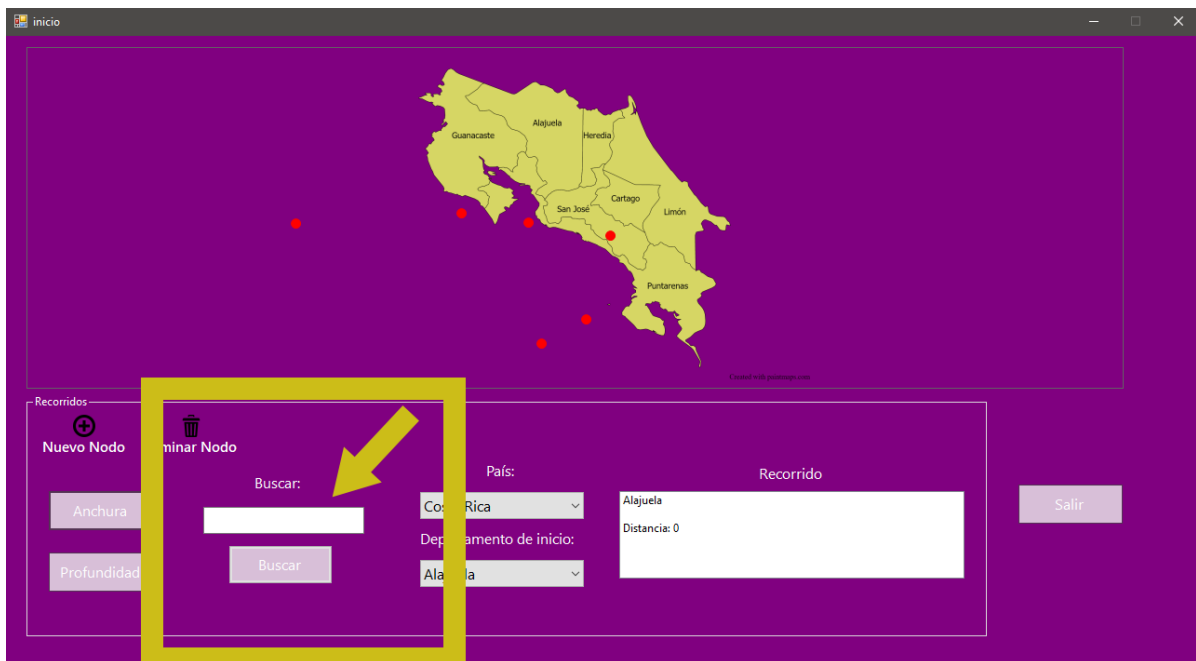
inicio

Guanacaste
Alajuela
Heredia
San José
Cartago
Limón
Puntarenas
Created with mapchart.net

Recorridos

Nuevo Nodo
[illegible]minar Nodo

Anchura
Profundidad

Buscar:
Buscar

País:
Co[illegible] Rica
Dep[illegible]amento de inicio:
Ala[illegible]la

Recorrido
Alajuela

Distancia: 0

Salir